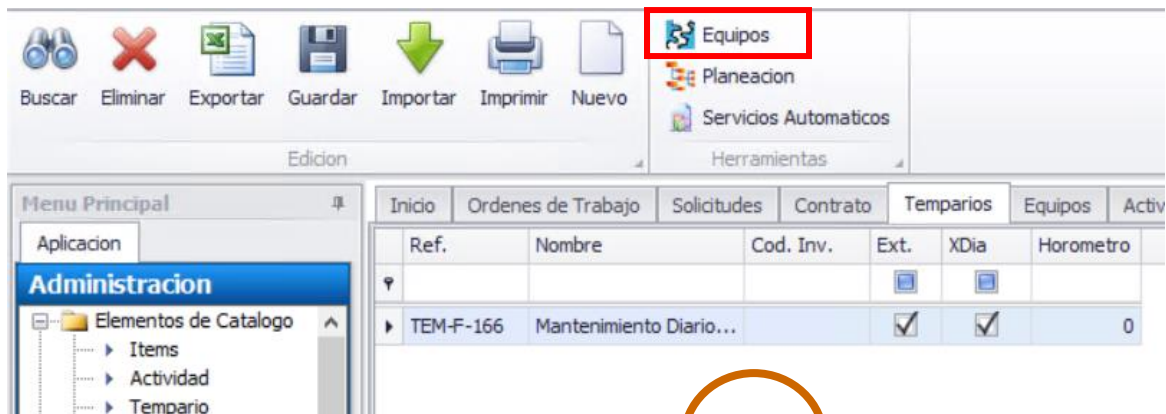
Buscar Eliminar Exportar Guardar Importar Imprimir Nuevo

Edicion

Equipos
Planeacion
Servicios Automaticos

Herramientas

Menu Principal

Aplicacion

Administracion

Elementos de Catalogo
Items
Actividad
Tempario

Inicio | Ordenes de Trabajo | Solicitudes | Contrato | Temparios | Equipos | Activ

| Ref. | Nombre | Cod. Inv. | Ext. | XDia | Horometro |
|---|---|---|---|---|---|
| | | | | | |
| TEM-F-166 | Mantenimiento Diario... | | ✓ | ✓ | 0 |